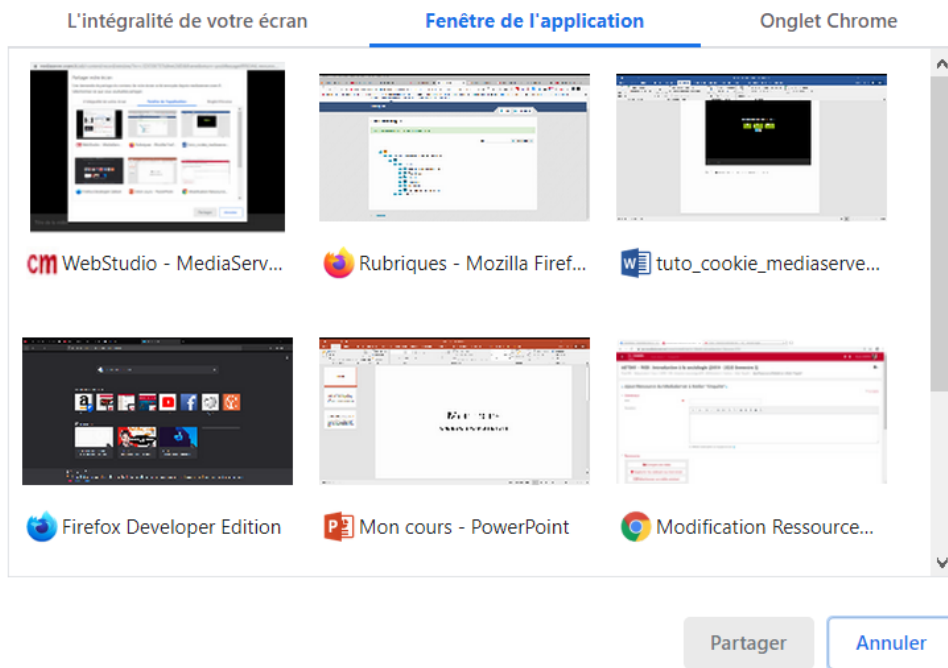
L'intégralité de votre écran

Fenêtre de l'application

Onglet Chrome

WebStudio - MediaServ...

Rubriques - Mozilla Firef...

tuto_cookie_mediaserve...

Firefox Developer Edition

Mon cours - PowerPoint

Modification Ressource...

Partager

Annuler